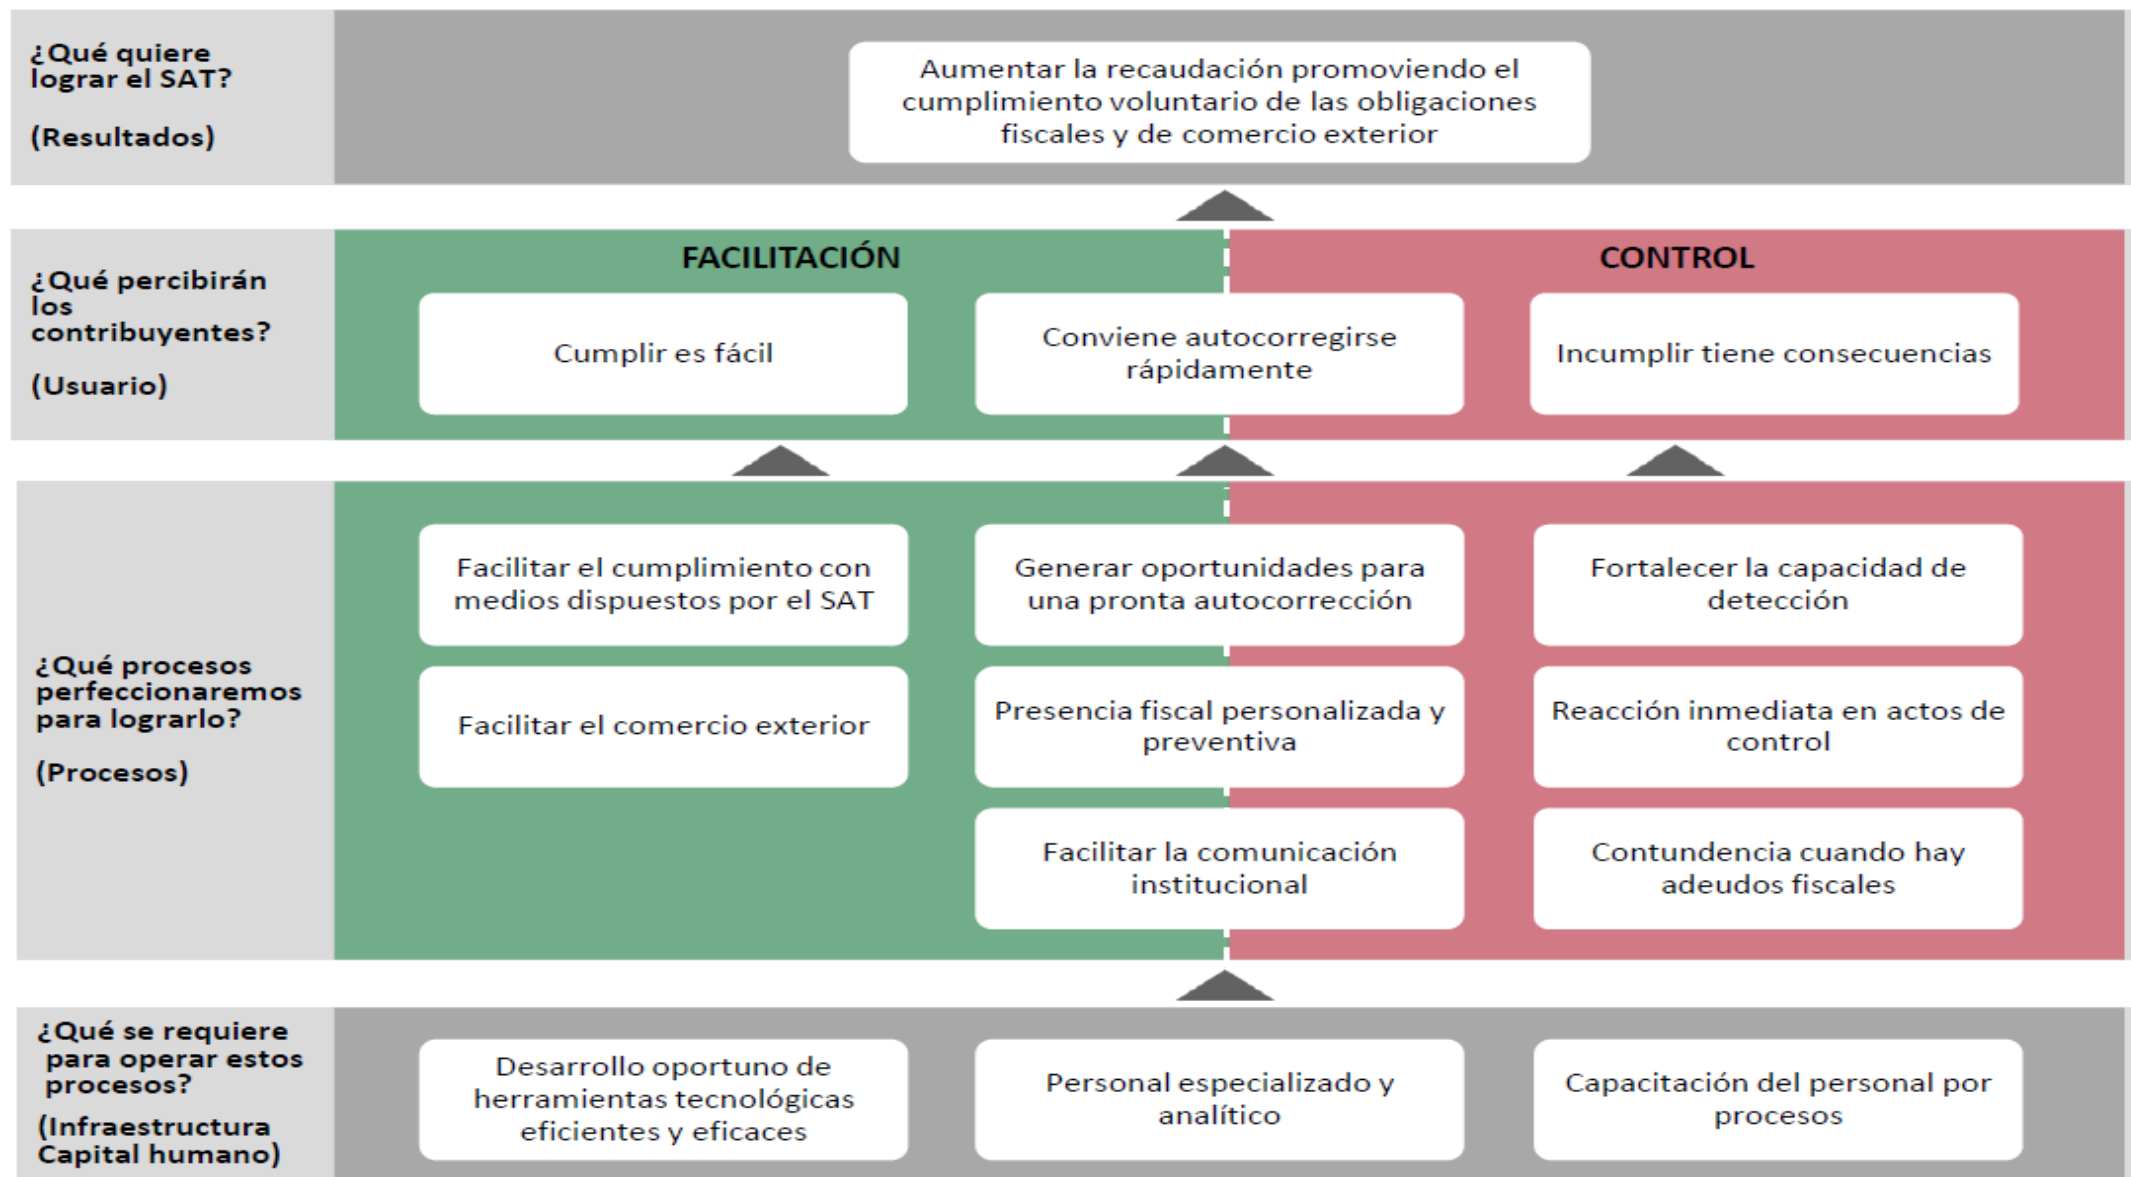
¿Qué quiere lograr el SAT?

(Resultados)

Aumentar la recaudación promoviendo el cumplimiento voluntario de las obligaciones fiscales y de comercio exterior

¿Qué percibirán los contribuyentes?

(Usuario)

FACILITACIÓN

CONTROL

Cumplir es fácil

Conviene autocorregirse rápidamente

Incumplir tiene consecuencias

¿Qué procesos perfeccionaremos para lograrlo?

(Procesos)

Facilitar el cumplimiento con medios dispuestos por el SAT

Generar oportunidades para una pronta autocorrección

Fortalecer la capacidad de detección

Facilitar el comercio exterior

Presencia fiscal personalizada y preventiva

Reacción inmediata en actos de control

Facilitar la comunicación institucional

Contundencia cuando hay adeudos fiscales

¿Qué se requiere para operar estos procesos?

(Infraestructura Capital humano)

Desarrollo oportuno de herramientas tecnológicas eficientes y eficaces

Personal especializado y analítico

Capacitación del personal por procesos